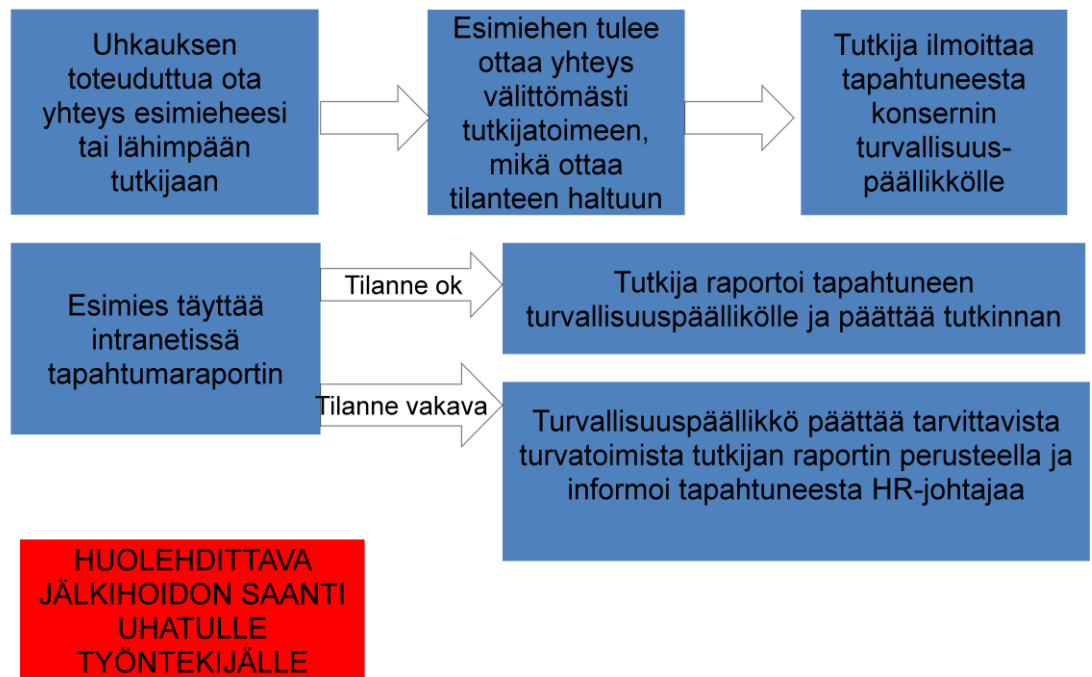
Uhkauksen toteuduttua ota yhteys esimieheesi tai lähimpään tutkijaan

Esimiehen tulee ottaa yhteys välittömästi tutkijatoimeen, mikä ottaa tilanteen haltuun

Tutkija ilmoittaa tapahtuneesta konsernin turvallisuuspäällikölle

Esimies täyttää intranetissä tapahtumaraportin

Tilanne ok

Tutkija raportoi tapahtuneen turvallisuuspäällikölle ja päättää tutkinnan

Tilanne vakava

Turvallisuuspäällikkö päättää tarvittavista turvatoimista tutkijan raportin perusteella ja informoi tapahtuneesta HR-johtajaa

HUOLEHDITTAVA JÄLKIHOIDON SAANTI UHATULLE TYÖNTEKIJÄLLE